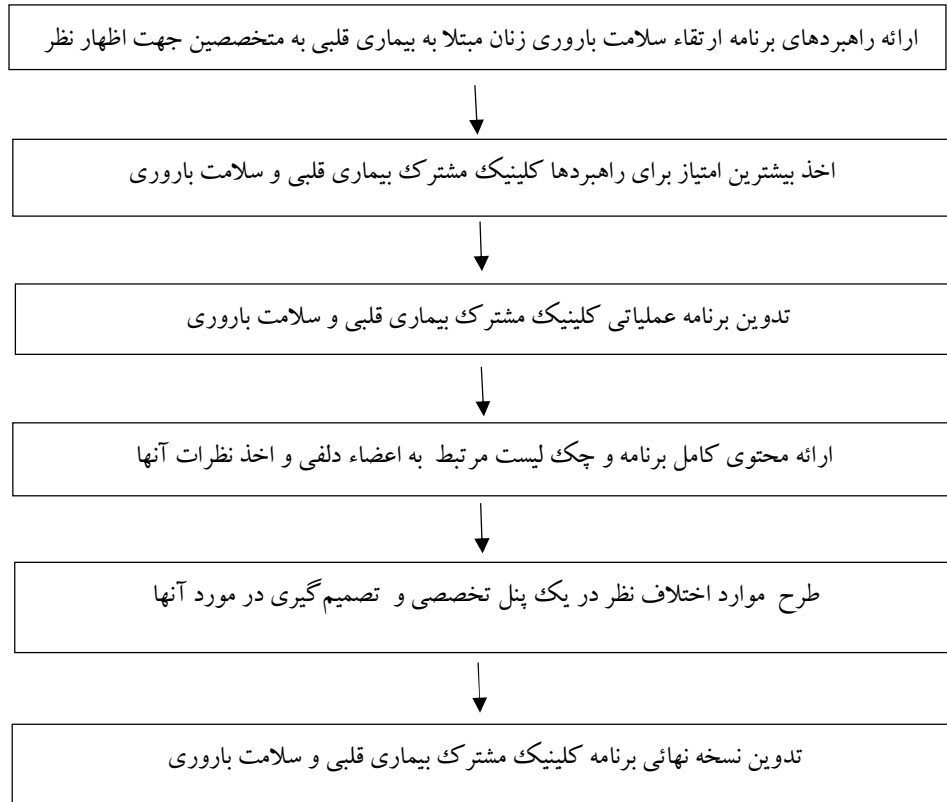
ارائه راهبردهای برنامه ارتقاء سلامت باروری زنان مبتلا به بیماری قلبی به متخصصین جهت اظهار نظر

اخذ بیشترین امتیاز برای راهبردها کلینیک مشترک بیماری قلبی و سلامت باروری

تدوین برنامه عملیاتی کلینیک مشترک بیماری قلبی و سلامت باروری

ارائه محتوی کامل برنامه و چک لیست مرتبط به اعضاء دلفی و اخذ نظرات آنها

طرح موارد اختلاف نظر در یک پنل تخصصی و تصمیم‌گیری در مورد آنها

تدوین نسخه نهائی برنامه کلینیک مشترک بیماری قلبی و سلامت باروری